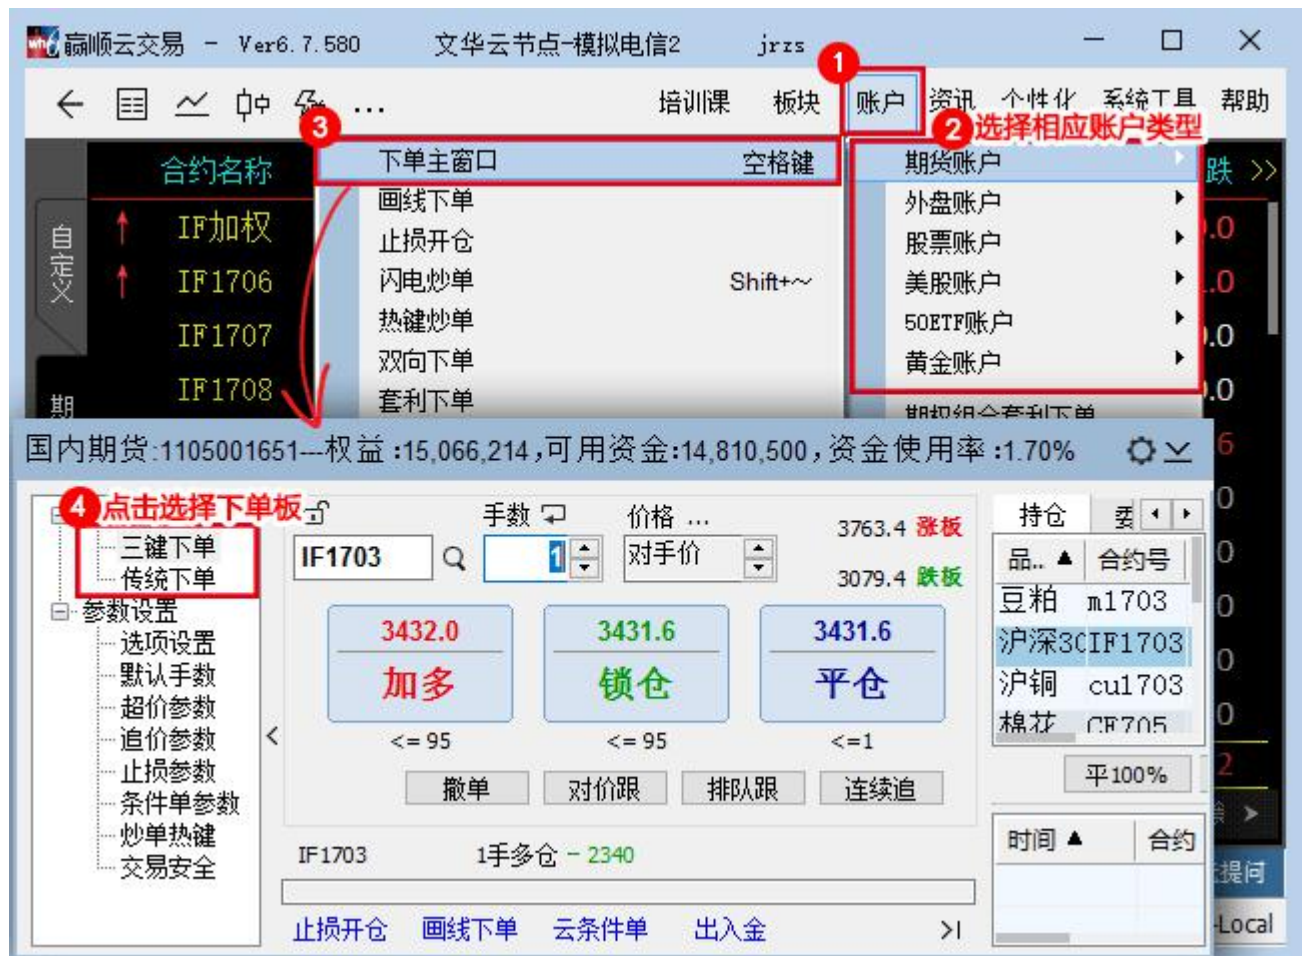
赢顺云交易 - Ver6.7.580 文华云节点-模拟电信2 jrzs

培训课 板块 账户 资讯 个性化 系统工具 帮助

1

2 选择相应账户类型

3

合约名称

自定义

IF加权
IF1706
IF1707
IF1708

期

下单主窗口 空格键
画线下单
止损开仓
闪电炒单 Shift+~
热键炒单
双向下单
套利下单

期货账户
外盘账户
股票账户
美股账户
50ETF账户
黄金账户
期权组合套利下单

跌 >>

国内期货:1105001651---权益:15,066,214,可用资金:14,810,500,资金使用率:1.70%

4 点击选择下单板
三键下单
传统下单
参数设置
选项设置
默认手数
超价参数
追价参数
止损参数
条件单参数
炒单热键
交易安全

手数 价格 ...
IF1703 1 对手价
3763.4 涨板
3079.4 跌板

3432.0 加多
3431.6 锁仓
3431.6 平仓
<=95 <=95 <=1

撤单 对价跟 排队跟 连续追

IF1703 1手多仓 - 2340

止损开仓 画线下单 云条件单 出入金

持仓 委
品.. ▲ 合约号
豆粕 m1703
沪深3C IF1703
沪铜 cu1703
棉花 CF705

平100%

时间 ▲ 合约

提问
Local